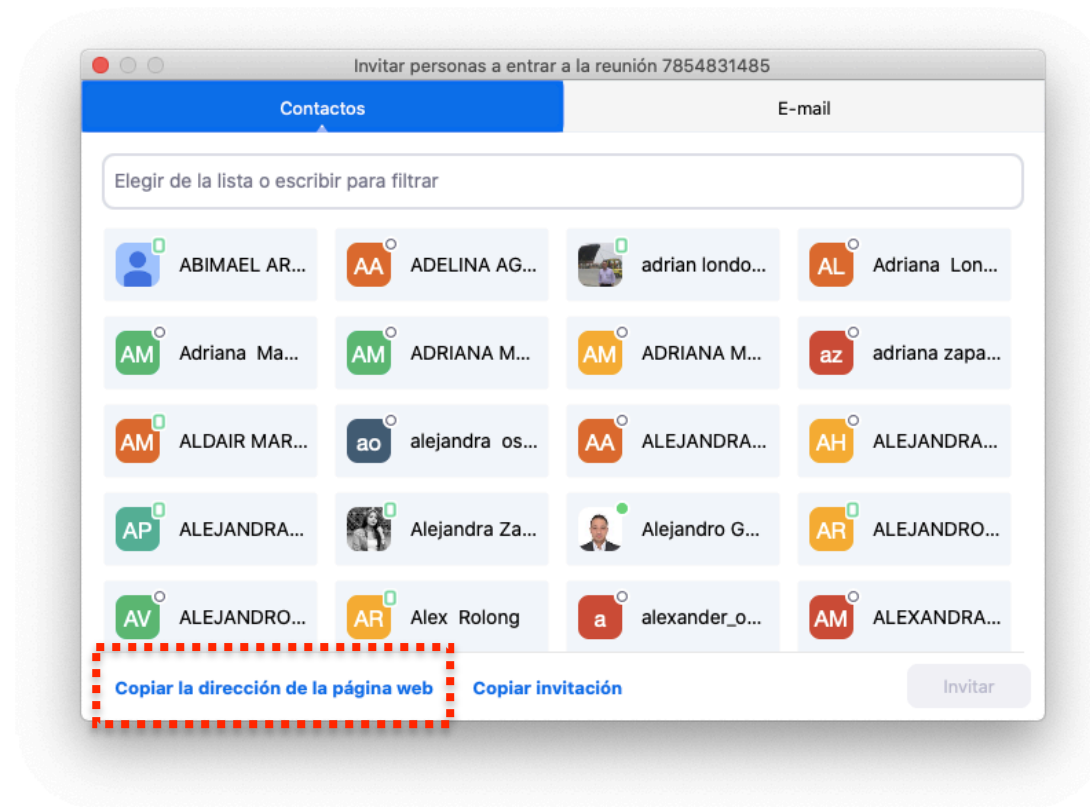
Invitar personas a entrar a la reunión 7854831485

Contactos
E-mail

Elegir de la lista o escribir para filtrar

ABIMAEL AR...
AA ADELINA AG...
adrian londo...
AL Adriana Lon...

AM Adriana Ma...
AM ADRIANA M...
AM ADRIANA M...
az adriana zapa...

AM ALDAIR MAR...
ao alejandra os...
AA ALEJANDRA...
AH ALEJANDRA...

AP ALEJANDRA...
Alejandra Za...
Alejandro G...
AR ALEJANDRO...

AV ALEJANDRO...
AR Alex Rolong
a alexander_o...
AM ALEXANDRA...

Copiar la dirección de la página web
Copiar invitación
Invitar